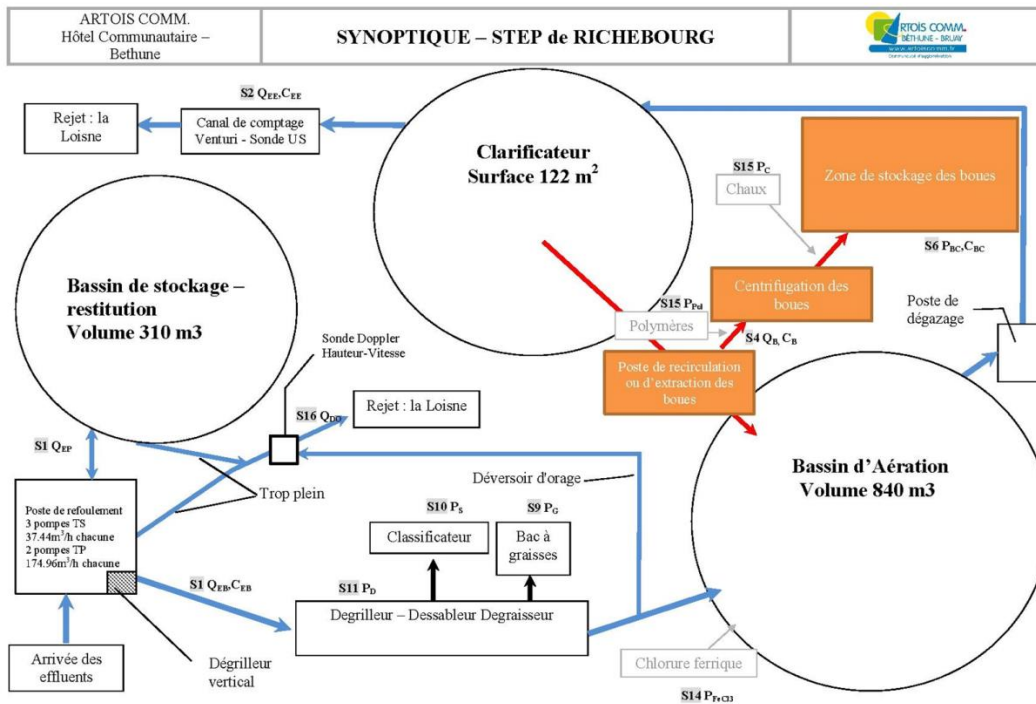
| ARTOIS COMM. Hôtel Communautaire – Bethune | SYNOPTIQUE – STEP de RICHEBOURG | ARTOIS COMM. BÉTHUNE - BRUAY www.artoiscomm.fr Communauté d'agglomération |
|---|---|---|

S2 $Q_{EE}$,$C_{EE}$

Rejet : la Loisne

Canal de comptage Venturi - Sonde US

Clarificateur Surface 122 m$^2$

S15 $P_C$

Chaux

Zone de stockage des boues

S6 $P_{BC}$,$C_{BC}$

Bassin de stockage – restitution Volume 310 m3

S15 $P_{Pol}$

Polymères

Centrifugation des boues

S4 $Q_B$, $C_B$

Poste de dégazage

Sonde Doppler Hauteur-Vitesse

Poste de recirculation ou d'extraction des boues

S16 $Q_{DO}$

Rejet : la Loisne

S1 $Q_{EP}$

Déversoir d'orage

Bassin d'Aération Volume 840 m3

Trop plein

S10 $P_S$

S9 $P_G$

Poste de refoulement 3 pompes TS 37.44m$^3$/h chacune 2 pompes TP 174.96m$^3$/h chacune

Classificateur

Bac à graisses

S1 $Q_{EB}$,$C_{EB}$

S11 $P_D$

Degrilleur – Dessableur Degraisseur

Arrivée des effluents

Dégrilleur vertical

Chlorure ferrique

S14 $P_{FeCl3}$